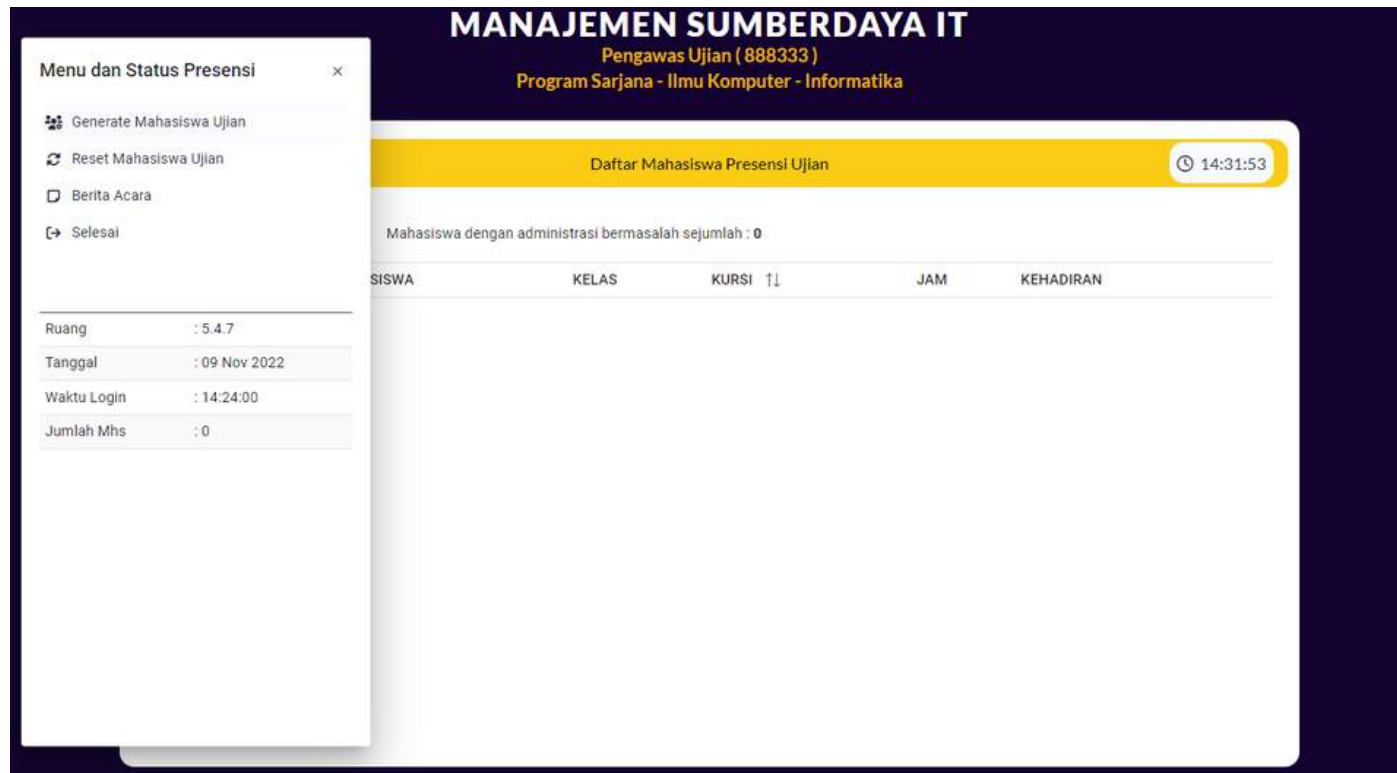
MANAJEMEN SUMBERDAYA IT
Pengawas Ujian ( 888333 )
Program Sarjana - Ilmu Komputer - Informatika

Menu dan Status Presensi ×

Generate Mahasiswa Ujian
Reset Mahasiswa Ujian
Berita Acara
Selesai

| Ruang | : 5.4.7 |
|---|---|
| Tanggal | : 09 Nov 2022 |
| Waktu Login | : 14:24:00 |
| Jumlah Mhs | : 0 |

Daftar Mahasiswa Presensi Ujian

14:31:53

Mahasiswa dengan administrasi bermasalah sejumlah : 0

| SISWA | KELAS | KURSI ↑↓ | JAM | KEHADIRAN |
|---|---|---|---|---|